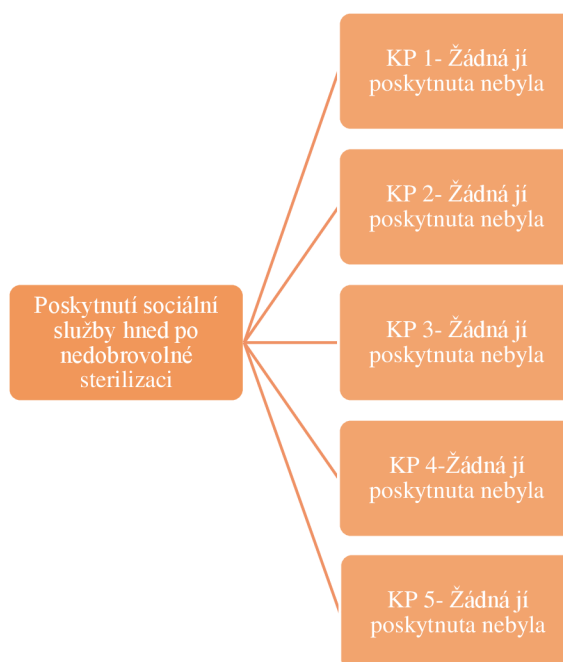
Poskytnutí sociální služby hned po nedobrovolné sterilizaci

KP 1- Žádná jí poskytnuta nebyla

KP 2- Žádná jí poskytnuta nebyla

KP 3- Žádná jí poskytnuta nebyla

KP 4-Žádná jí poskytnuta nebyla

KP 5- Žádná jí poskytnuta nebyla